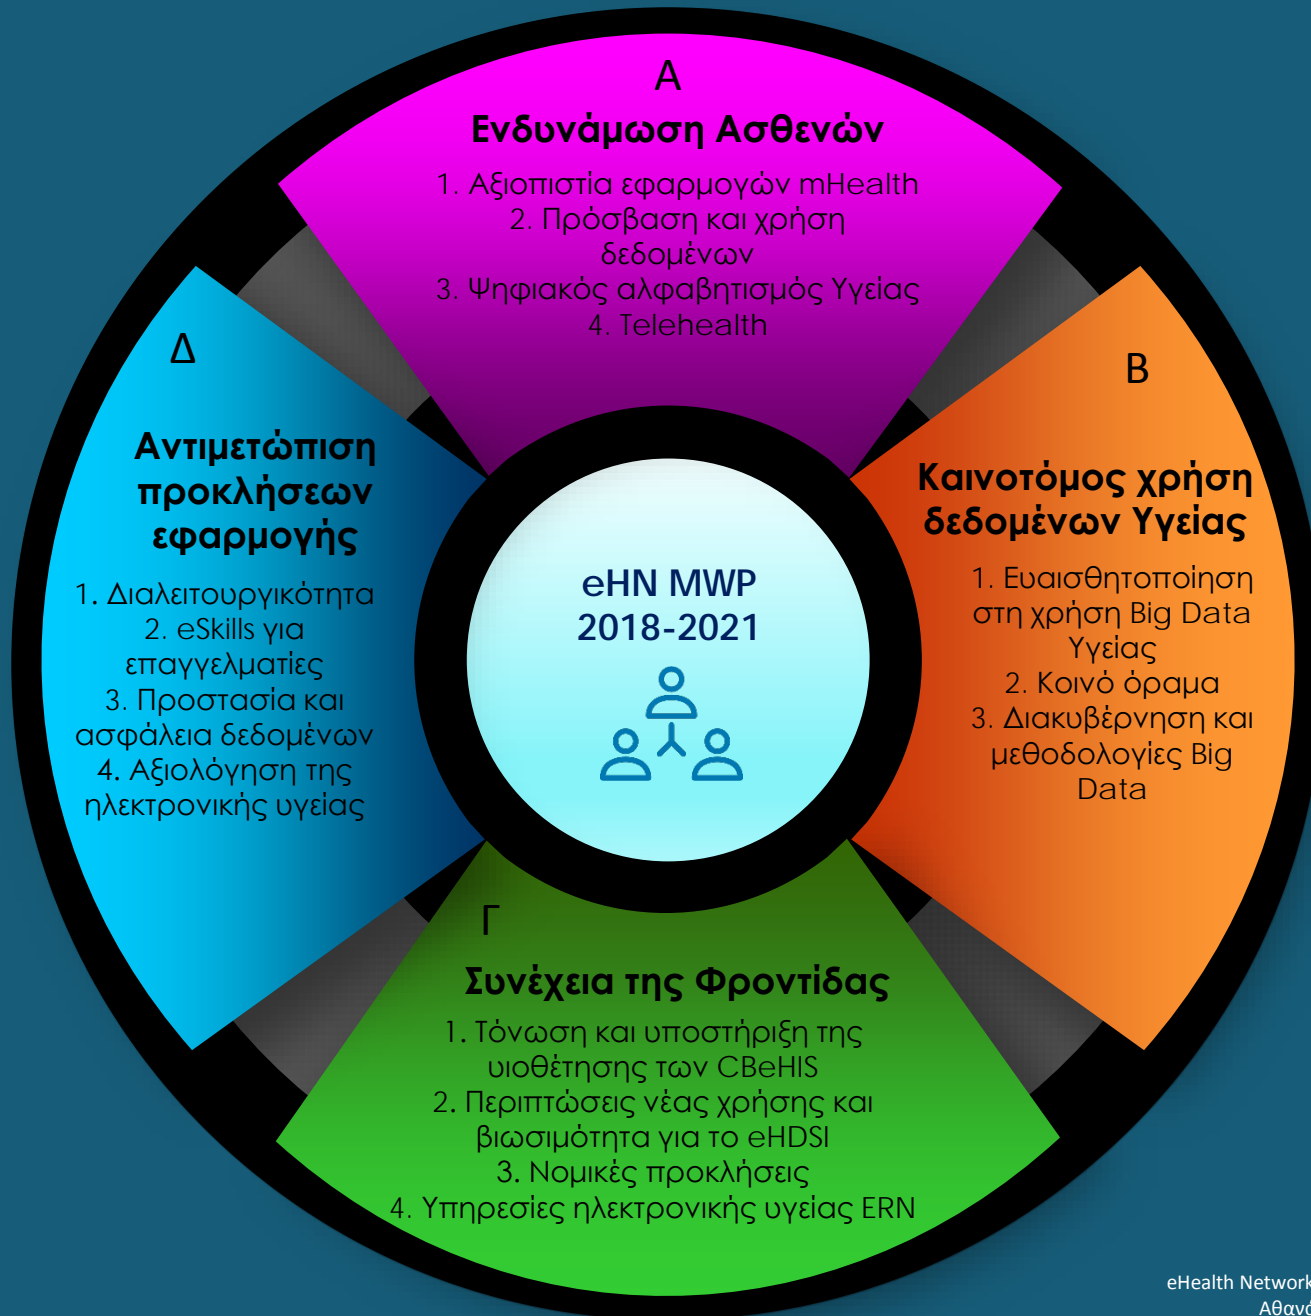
A
Ενδυνάμωση Ασθενών
1. Αξιοπιστία εφαρμογών mHealth
2. Πρόσβαση και χρήση δεδομένων
3. Ψηφιακός αλφαβητισμός Υγείας
4. Telehealth

Δ
Αντιμετώπιση προκλήσεων εφαρμογής
1. Διαλειτουργικότητα
2. eSkills για επαγγελματίες
3. Προστασία και ασφάλεια δεδομένων
4. Αξιολόγηση της ηλεκτρονικής υγείας

eHN MWP
2018-2021

B
Καινοτόμος χρήση δεδομένων Υγείας
1. Ευαισθητοποίηση στη χρήση Big Data Υγείας
2. Κοινό όραμα
3. Διακυβέρνηση και μεθοδολογίες Big Data

Γ
Συνέχεια της Φροντίδας
1. Τόνωση και υποστήριξη της υιοθέτησης των CBeHIS
2. Περιπτώσεις νέας χρήσης και βιωσιμότητα για το eHDSI
3. Νομικές προκλήσεις
4. Υπηρεσίες ηλεκτρονικής υγείας ERN

eHealth Network
Αθαν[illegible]